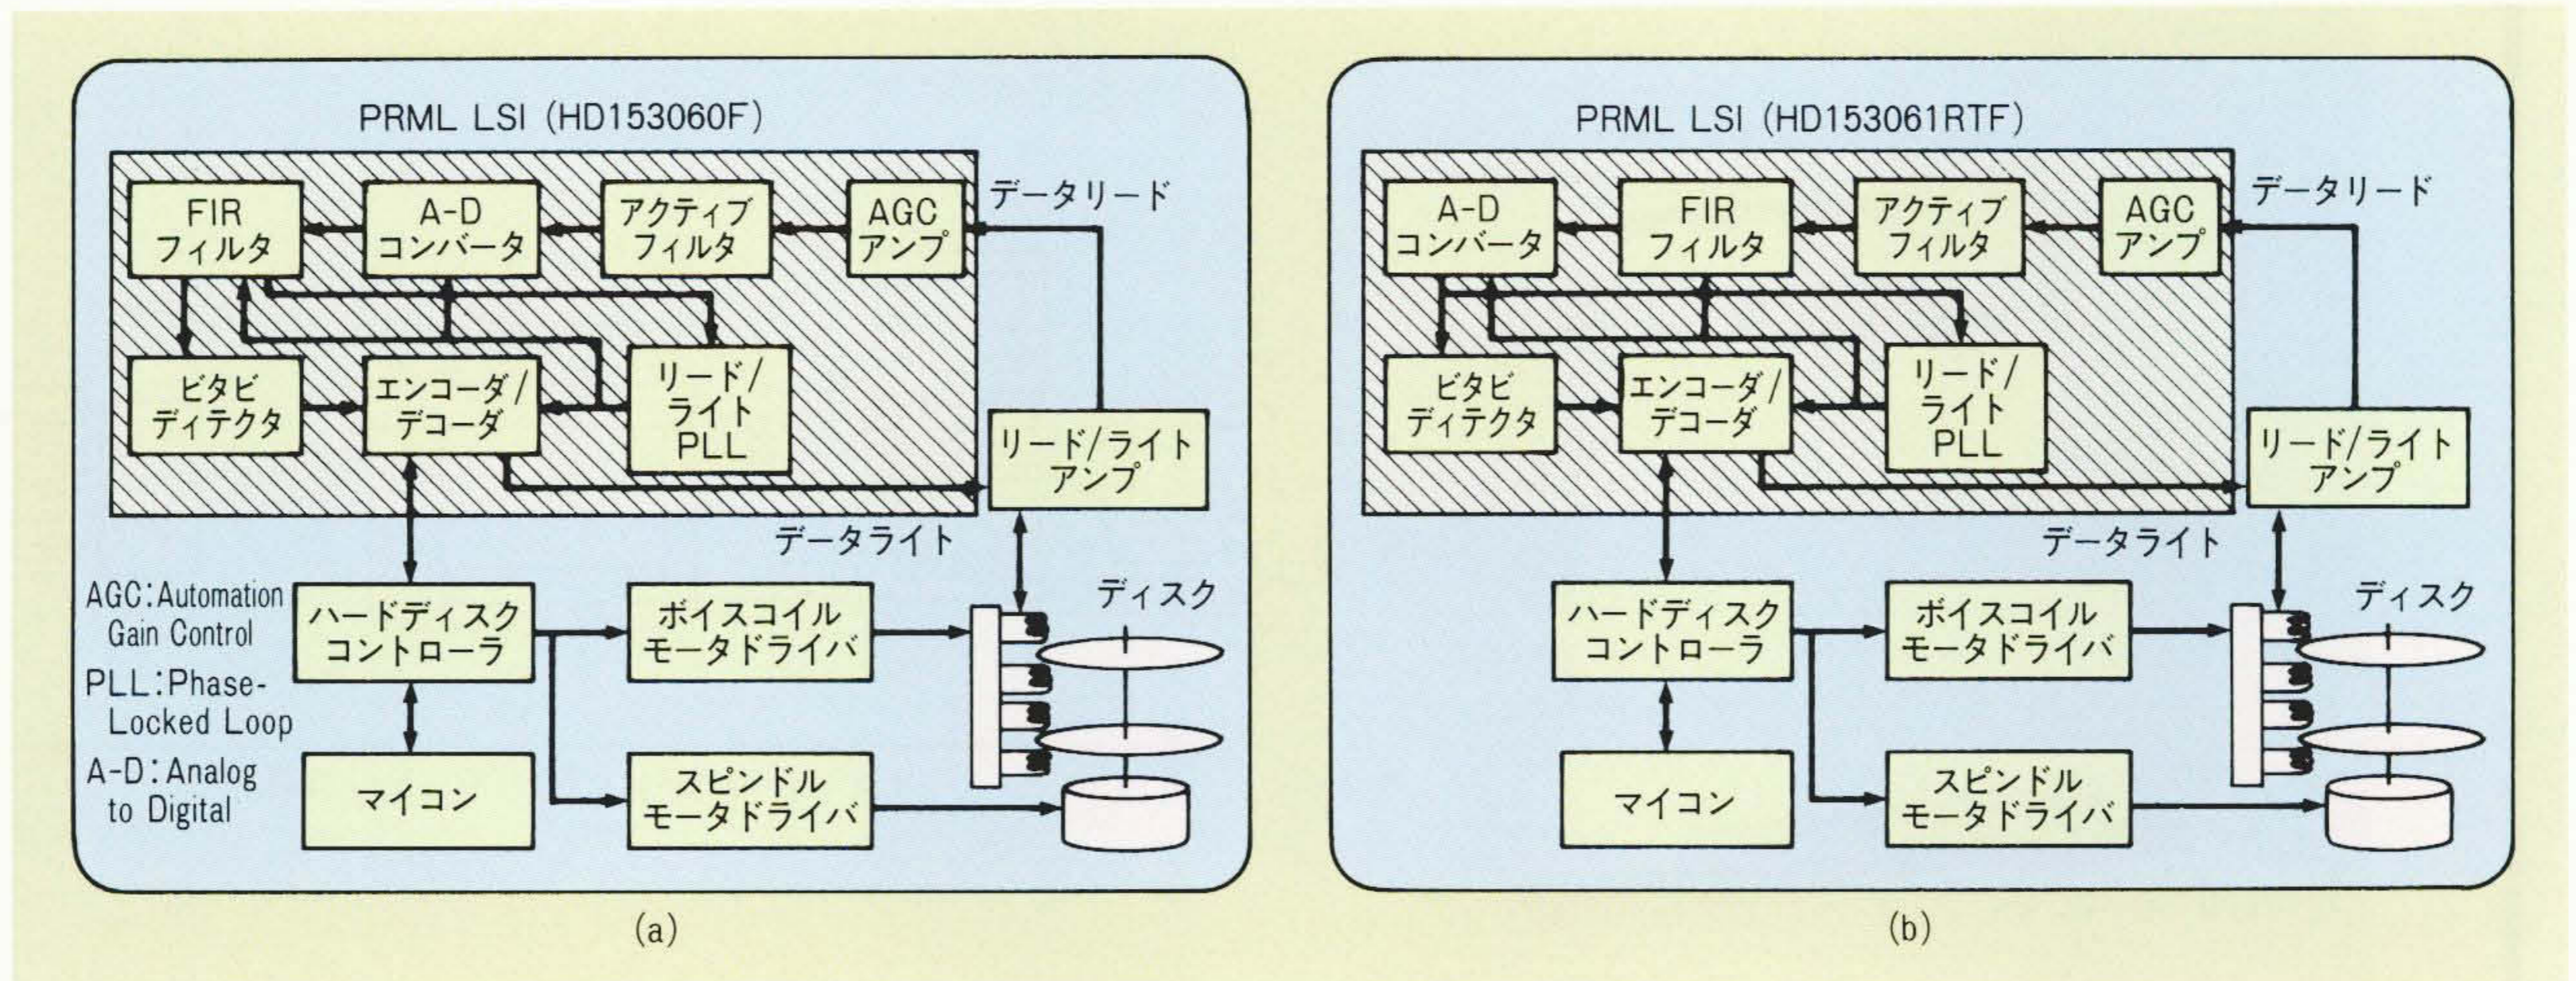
PRML LSI (HD153060F)

FIR フィルタ

A-D コンバータ

アクティブ フィルタ

AGC アンプ

データリード

ビタビ ディテクタ

エンコーダ/ デコーダ

リード/ ライト PLL

リード/ライト アンプ

データライト

AGC: Automation Gain Control

PLL: Phase-Locked Loop

A-D: Analog to Digital

ハードディスク コントローラ

ボイスコイル モータドライバ

ディスク

マイコン

スピンドル モータドライバ

(a)

PRML LSI (HD153061RTF)

A-D コンバータ

FIR フィルタ

アクティブ フィルタ

AGC アンプ

データリード

ビタビ ディテクタ

エンコーダ/ デコーダ

リード/ ライト PLL

リード/ライト アンプ

データライト

ハードディスク コントローラ

ボイスコイル モータドライバ

ディスク

マイコン

スピンドル モータドライバ

(b)